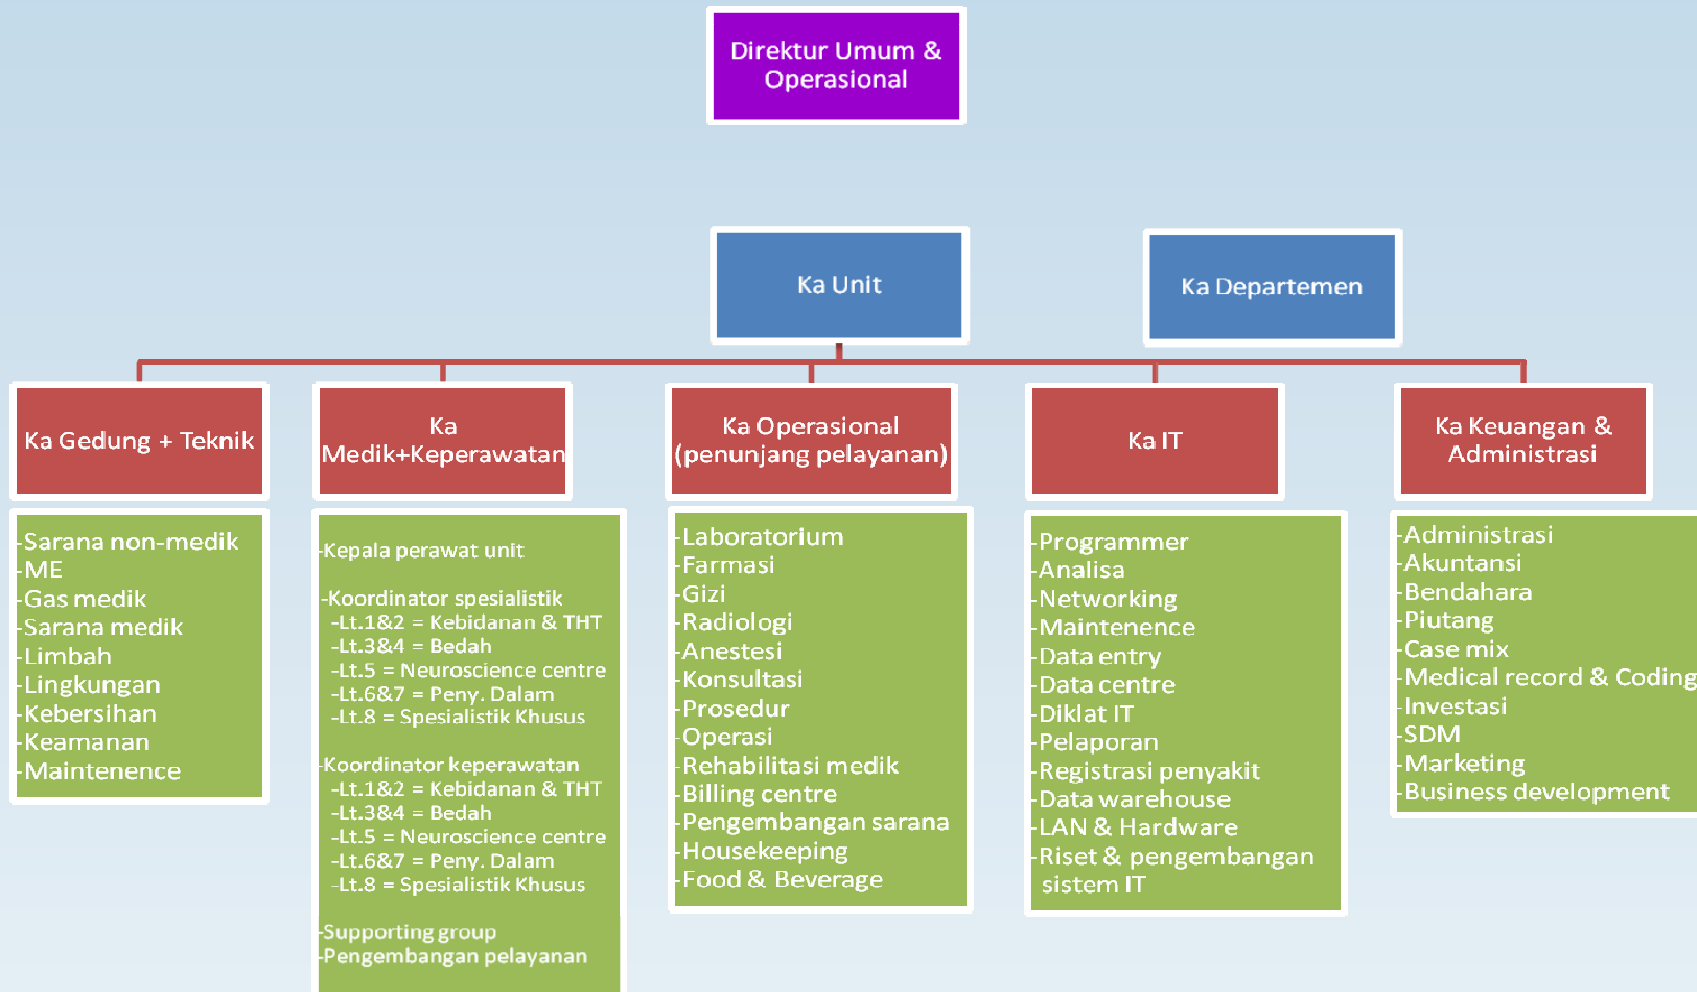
Direktur Umum & Operasional

Ka Unit

Ka Departemen

Ka Gedung + Teknik

Ka Medik+Keperawatan

Ka Operasional (penunjang pelayanan)

Ka IT

Ka Keuangan & Administrasi

-Sarana non-medik
-ME
-Gas medik
-Sarana medik
-Limbah
-Lingkungan
-Kebersihan
-Keamanan
-Maintenence

-Kepala perawat unit

-Koordinator spesialistik
-Lt.1&2 = Kebidanan & THT
-Lt.3&4 = Bedah
-Lt.5 = Neuroscience centre
-Lt.6&7 = Peny. Dalam
-Lt.8 = Spesialistik Khusus

-Koordinator keperawatan
-Lt.1&2 = Kebidanan & THT
-Lt.3&4 = Bedah
-Lt.5 = Neuroscience centre
-Lt.6&7 = Peny. Dalam
-Lt.8 = Spesialistik Khusus

-Supporting group
-Pengembangan pelayanan

-Laboratorium
-Farmasi
-Gizi
-Radiologi
-Anestesi
-Konsultasi
-Prosedur
-Operasi
-Rehabilitasi medik
-Billing centre
-Pengembangan sarana
-Housekeeping
-Food & Beverage

-Programmer
-Analisa
-Networking
-Maintenence
-Data entry
-Data centre
-Diklat IT
-Pelaporan
-Registrasi penyakit
-Data warehouse
-LAN & Hardware
-Riset & pengembangan sistem IT

-Administrasi
-Akuntansi
-Bendahara
-Piutang
-Case mix
-Medical record & Coding
-Investasi
-SDM
-Marketing
-Business development